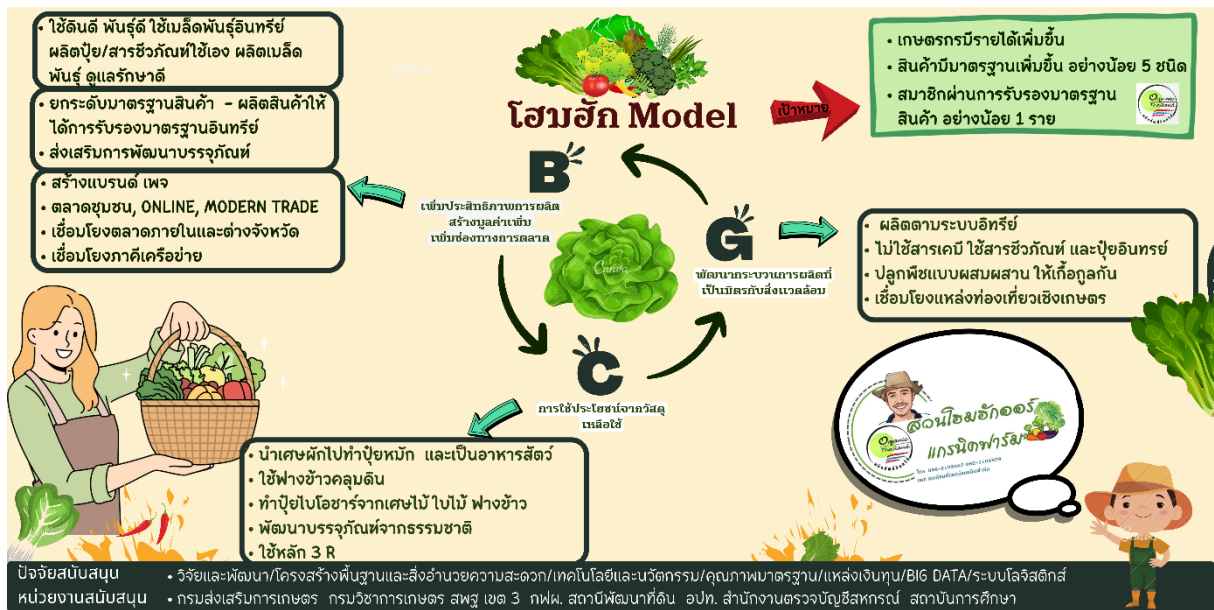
• ใช้ดินดี พันธุ์ดี ใช้เมล็ดพันธุ์อินทรีย์ ผลิตปุ๋ย/สารชีวภัณฑ์ใช้เอง ผลิตเมล็ดพันธุ์ ดูแลรักษาดี

• ยกระดับมาตรฐานสินค้า - ผลิตสินค้าให้ได้การรับรองมาตรฐานอินทรีย์
• ส่งเสริมการพัฒนาบรรจุภัณฑ์

• สร้างแบรนด์ เพจ
• ตลาดชุมชน, ONLINE, MODERN TRADE
• เชื่อมโยงตลาดภายในและต่างจังหวัด
• เชื่อมโยงภาคีเครือข่าย

โฮมฮัก Model

เป้าหมาย

• เกษตรกรมีรายได้เพิ่มขึ้น
• สินค้ามีมาตรฐานเพิ่มขึ้น อย่างน้อย 5 ชนิด
• สมาชิกผ่านการรับรองมาตรฐานสินค้า อย่างน้อย 1 ราย

B
เพิ่มประสิทธิภาพการผลิต สร้างมูลค่าเพิ่ม เพิ่มช่องทางการตลาด

Canva

G
พัฒนากระบวนการผลิตที่เป็นมิตรกับสิ่งแวดล้อม

• ผลิตตามระบบอินทรีย์
• ไม่ใช้สารเคมี ใช้สารชีวภัณฑ์ และปุ๋ยอินทรย์
• ปลูกพืชแบบผสมผสาน ให้เกื้อกูลกัน
• เชื่อมโยงแหล่งท่องเที่ยวเชิงเกษตร

C
การใช้ประโยชน์จากวัสดุเหลือใช้

สวนโฮมฮักออร์แกรนิคฟาร์ม

• นำเศษผักไปทำปุ๋ยหมัก และเป็นอาหารสัตว์
• ใช้ฟางข้าวคลุมดิน
• ทำปุ๋ยไบโอชาร์จากเศษไม้ ใบไม้ ฟางข้าว
• พัฒนาบรรจุภัณฑ์จากธรรมชาติ
• ใช้หลัก 3 R

ปัจจัยสนับสนุน • วิจัยและพัฒนา/โครงสร้างพื้นฐานและสิ่งอำนวยความสะดวก/เทคโนโลยีและนวัตกรรม/คุณภาพมาตรฐาน/แหล่งเงินทุน/BIG DATA/ระบบโลจิสติกส์
หน่วยงานสนับสนุน • กรมส่งเสริมการเกษตร กรมวิชาการเกษตร สพฐ เขต 3 กฟผ. สถานีพัฒนาที่ดิน อปท. สำนักงานตรวจบัญชีสหกรณ์ สถาบันการศึกษา